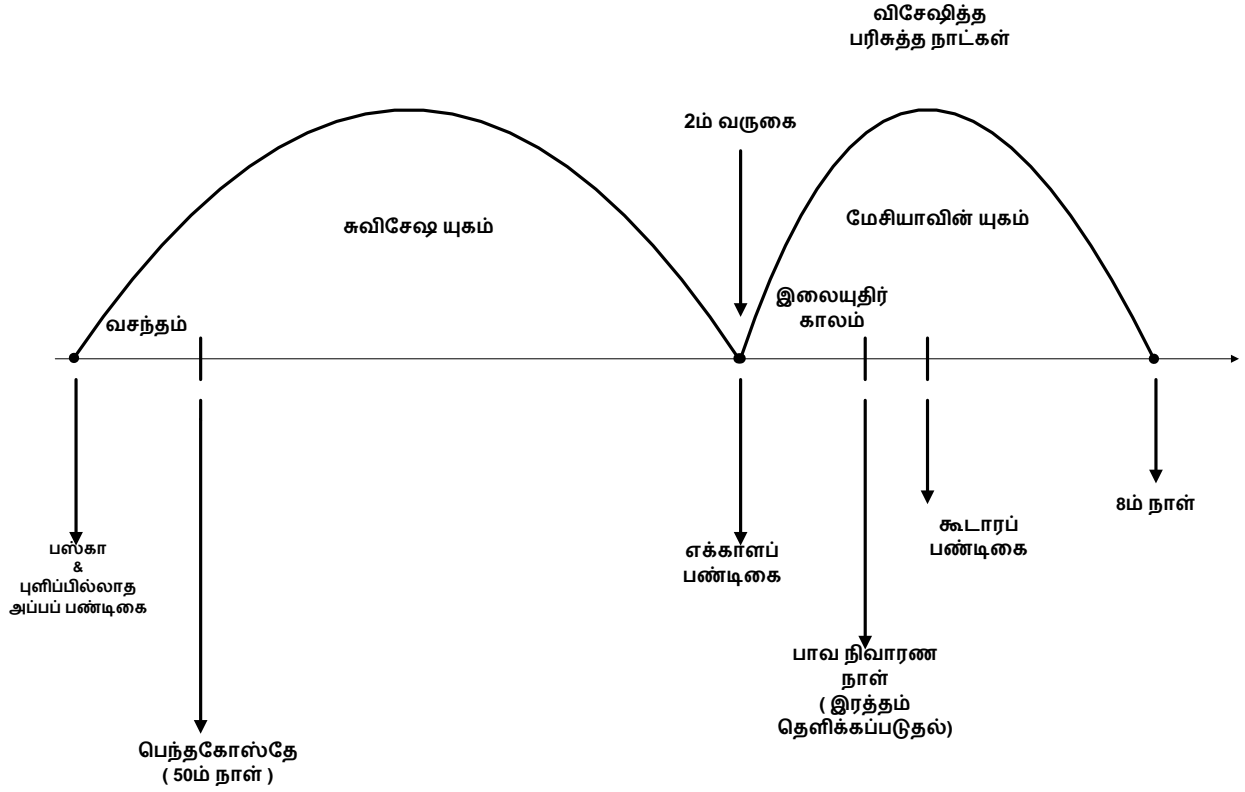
விசேஷித்த பரிசுத்த நாட்கள்

2ம் வருகை

சுவிசேஷ யுகம்

மேசியாவின் யுகம்

வசந்தம்

இலையுதிர் காலம்

பஸ்கா
&
புளிப்பில்லாத அப்பப் பண்டிகை

எக்காளப் பண்டிகை

கூடாரப் பண்டிகை

8ம் நாள்

பாவ நிவாரண நாள்
( இரத்தம் தெளிக்கப்படுதல்)

பெந்தகோஸ்தே
( 50ம் நாள் )